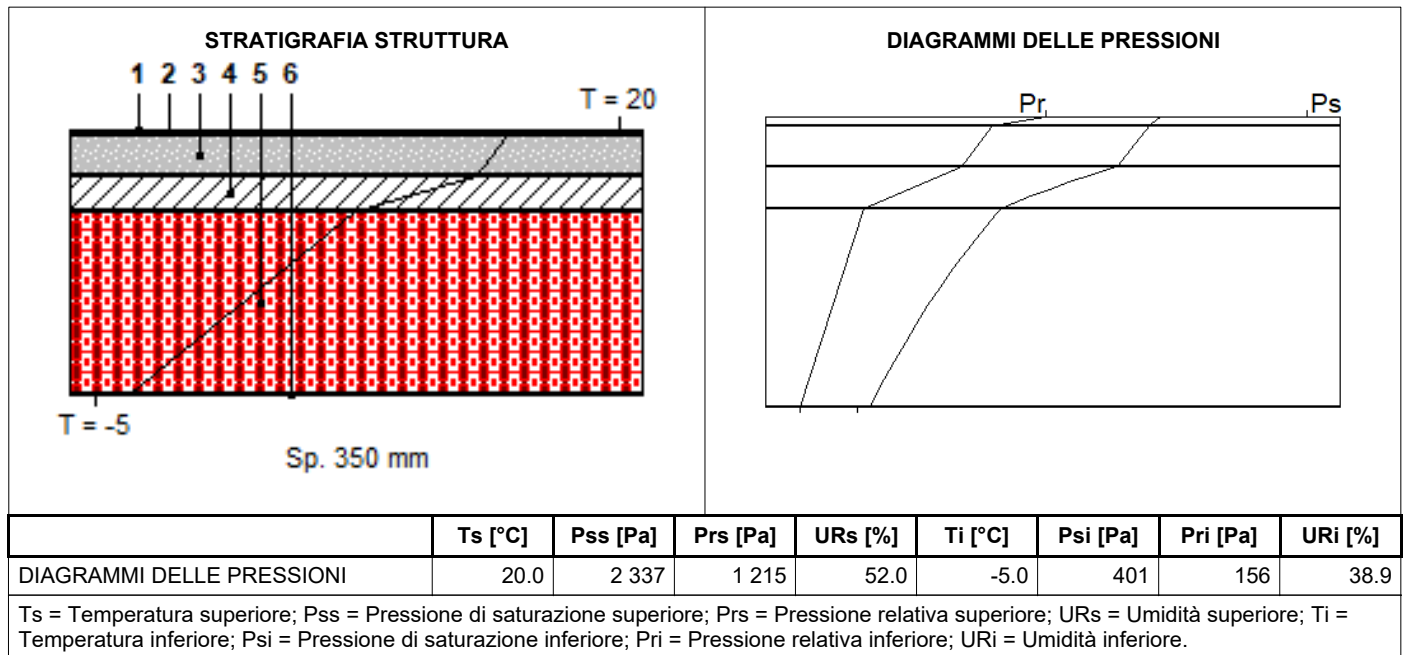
STRATIGRAFIA STRUTTURA

1 2 3 4 5 6

T = 20

T = -5

Sp. 350 mm

DIAGRAMMI DELLE PRESSIONI

Pr

Ps

| | Ts [°C] | Pss [Pa] | Prs [Pa] | URs [%] | Ti [°C] | Psi [Pa] | Pri [Pa] | URi [%] |
|---|---|---|---|---|---|---|---|---|
| DIAGRAMMI DELLE PRESSIONI | 20.0 | 2 337 | 1 215 | 52.0 | -5.0 | 401 | 156 | 38.9 |

Ts = Temperatura superiore; Pss = Pressione di saturazione superiore; Prs = Pressione relativa superiore; URs = Umidità superiore; Ti = Temperatura inferiore; Psi = Pressione di saturazione inferiore; Pri = Pressione relativa inferiore; URi = Umidità inferiore.